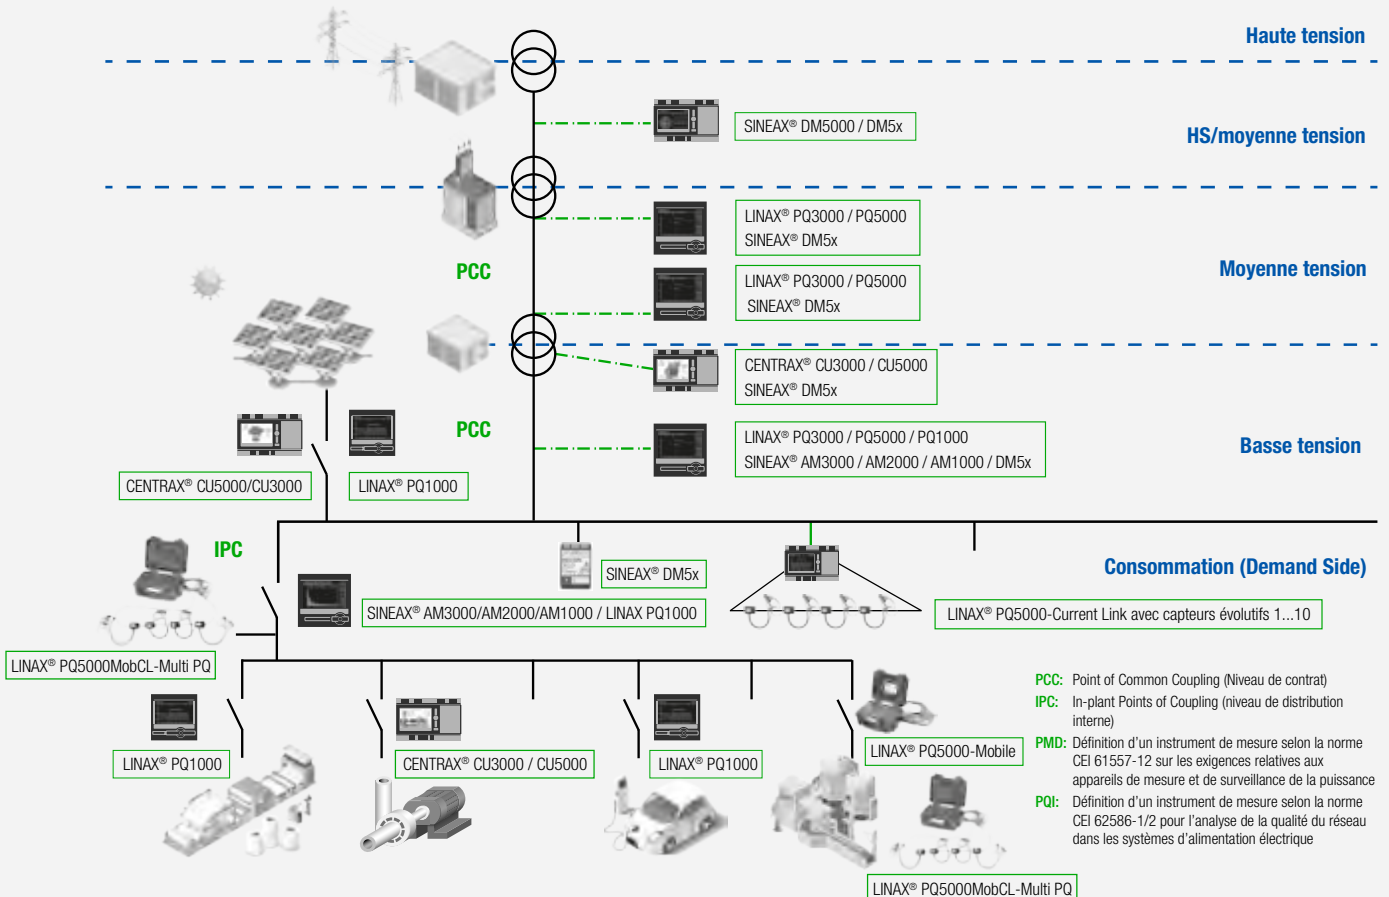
Haute tension

SINEAX® DM5000 / DM5x

HS/moyenne tension

LINAX® PQ3000 / PQ5000
SINEAX® DM5x

PCC

LINAX® PQ3000 / PQ5000
SINEAX® DM5x

Moyenne tension

CENTRAX® CU3000 / CU5000
SINEAX® DM5x

PCC

LINAX® PQ3000 / PQ5000 / PQ1000
SINEAX® AM3000 / AM2000 / AM1000 / DM5x

Basse tension

CENTRAX® CU5000/CU3000

LINAX® PQ1000

IPC

SINEAX® DM5x

Consommation (Demand Side)

SINEAX® AM3000/AM2000/AM1000 / LINAX PQ1000

LINAX® PQ5000-Current Link avec capteurs évolutifs 1...10

LINAX® PQ5000MobCL-Multi PQ

PCC: Point of Common Coupling (Niveau de contrat)
IPC: In-plant Points of Coupling (niveau de distribution interne)
PMD: Définition d'un instrument de mesure selon la norme CEI 61557-12 sur les exigences relatives aux appareils de mesure et de surveillance de la puissance
PQI: Définition d'un instrument de mesure selon la norme CEI 62586-1/2 pour l'analyse de la qualité du réseau dans les systèmes d'alimentation électrique

LINAX® PQ1000

CENTRAX® CU3000 / CU5000

LINAX® PQ1000

LINAX® PQ5000-Mobile

LINAX® PQ5000MobCL-Multi PQ